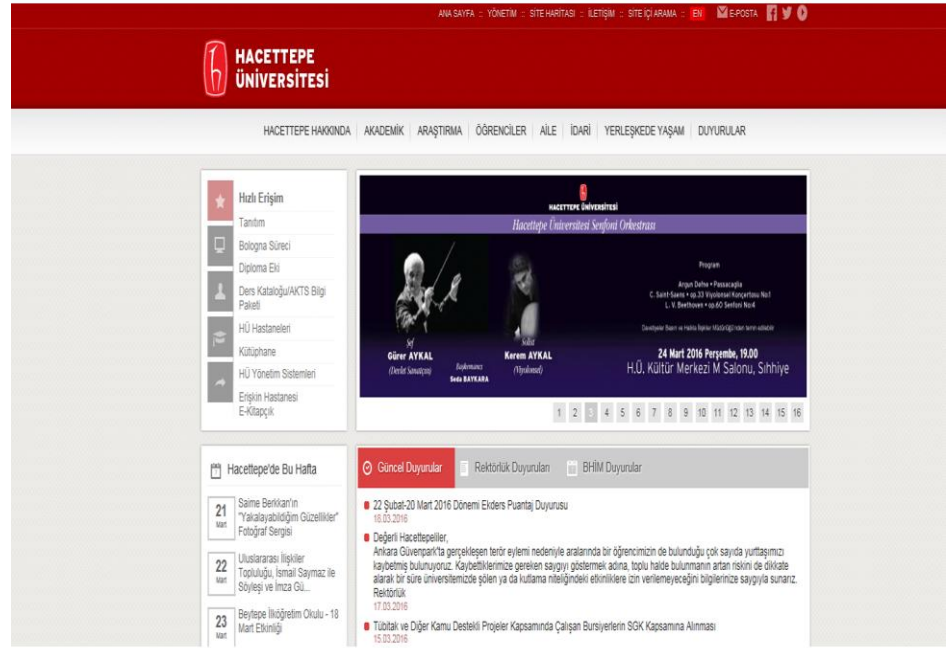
ANA SAYFA :: YÖNETİM :: SİTE HARİTASI :: İLETİŞİM :: SİTE İÇİ ARAMA :: EN E-POSTA

HACETTEPE ÜNİVERSİTESİ

HACETTEPE HAKKINDA | AKADEMİK | ARAŞTIRMA | ÖĞRENCİLER | AİLE | İDARİ | YERLEŞKEDE YAŞAM | DUYURULAR

Hızlı Erişim
Tanıtım
Bologna Süreci
Diploma Eki
Ders Kataloğu/AKTS Bilgi Paketi
HÜ Hastaneleri
Kütüphane
HÜ Yönetim Sistemleri
Erişkin Hastanesi E-Kitapçık

HACETTEPE ÜNİVERSİTESİ
Hacettepe Üniversitesi Senfoni Orkestrası

Şef
Gürer AYKAL
(Devlet Sanatçısı)
Başkemancı
Seda BAYKARA
Solist
Kerem AYKAL
(Viyolonsel)

Program
Argun Defne • Passacaglia
C. Saint-Saens • op.33 Viyolonsel Konçertosu No.1
L. V. Beethoven • op.60 Senfoni No.4

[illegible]

24 Mart 2016 Perşembe, 19.00
H.Ü. Kültür Merkezi M Salonu, Sıhhiye

1 2 3 4 5 6 7 8 9 10 11 12 13 14 15 16

Hacettepe'de Bu Hafta

21 Mart Saime Berkkan'ın "Yakalayabildiğim Güzellikler" Fotoğraf Sergisi

22 Mart Uluslararası İlişkiler Topluluğu, İsmail Saymaz ile Söyleşi ve İmza Gü...

23 Mart Beytepe İlköğretim Okulu - 18 Mart Etkinliği

Güncel Duyurular | Rektörlük Duyuruları | BHİM Duyurular

22 Şubat-20 Mart 2016 Dönemi Ekders Puantaj Duyurusu
18.03.2016

Değerli Hacettepeliler,
Ankara Güvenpark'ta gerçekleşen terör eylemi nedeniyle aralarında bir öğrencimizin de bulunduğu çok sayıda yurttaşımızı kaybetmiş bulunuyoruz. Kaybettiklerimize gereken saygıyı göstermek adına, toplu halde bulunmanın artan riskini de dikkate alarak bir süre üniversitemizde şölen ya da kutlama niteliğindeki etkinliklere izin verilemeyeceğini bilgilerinize saygıyla sunarız.
Rektörlük
17.03.2016

Tübitak ve Diğer Kamu Destekli Projeler Kapsamında Çalışan Bursiyerlerin SGK Kapsamına Alınması
15.03.2016